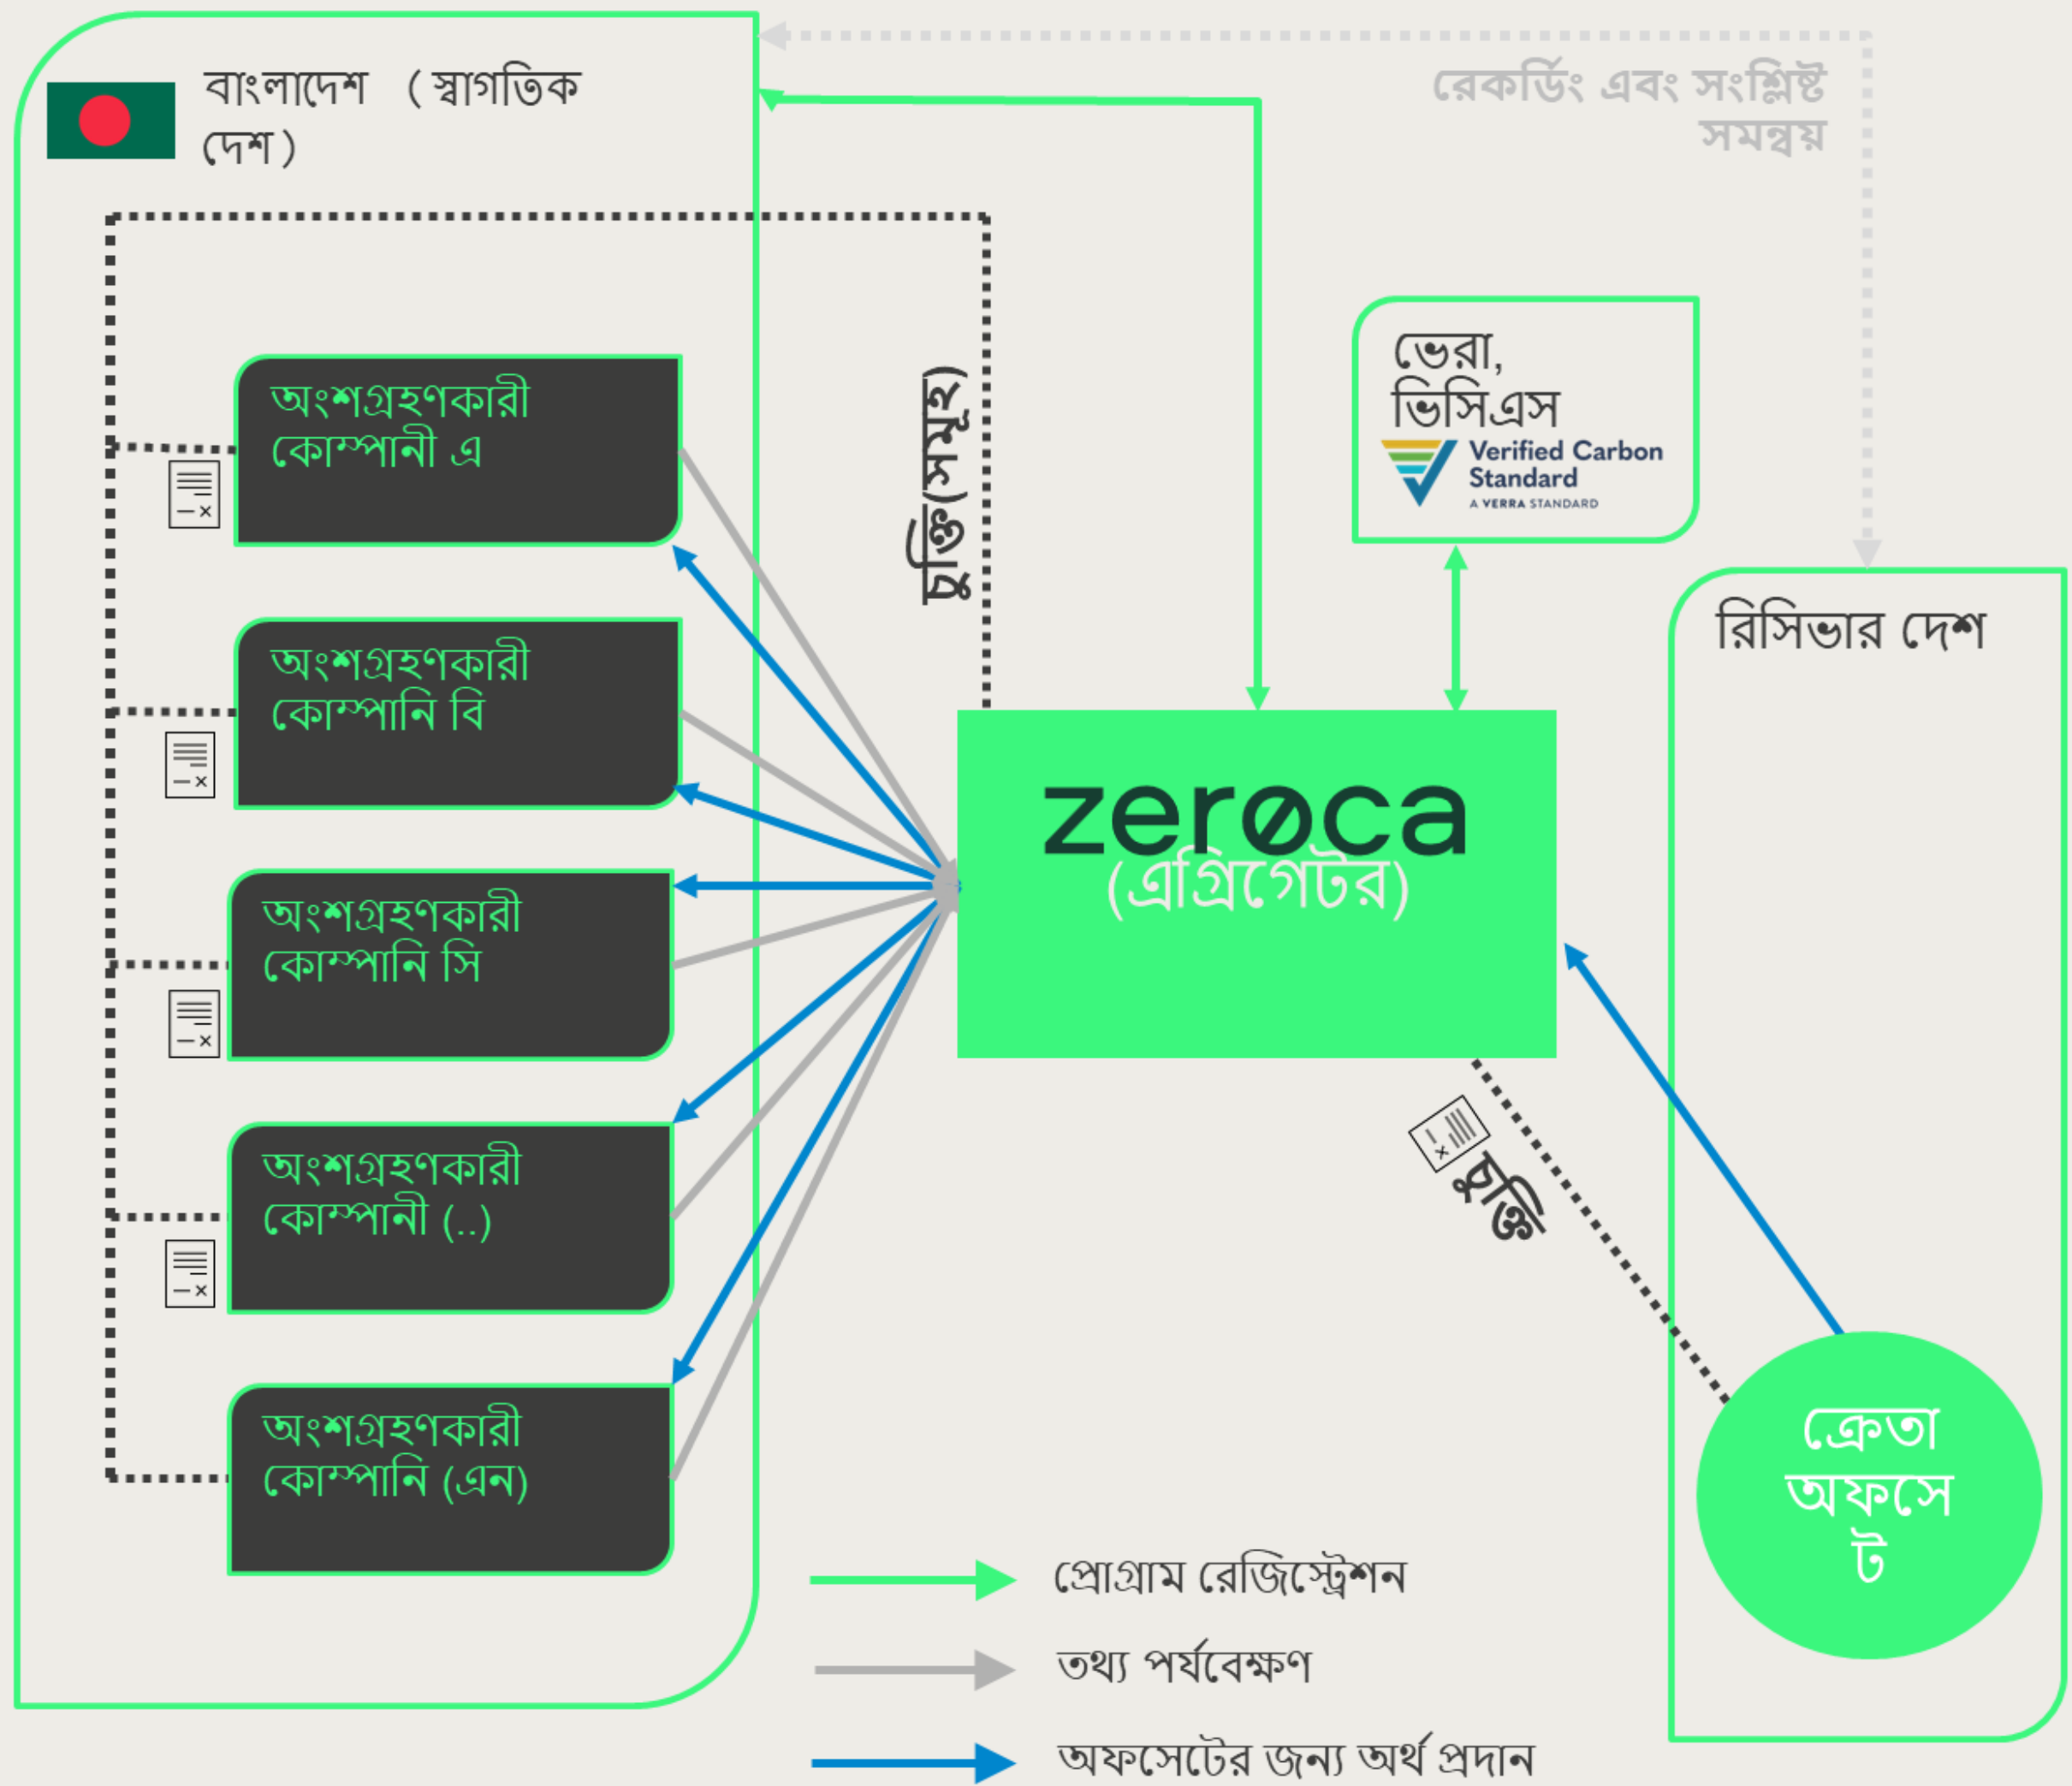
বাংলাদেশ (স্বাগতিক দেশ)

রেকর্ডিং এবং সংশ্লিষ্ট সমন্বয়

অংশগ্রহণকারী কোম্পানী এ

অংশগ্রহণকারী কোম্পানি বি

অংশগ্রহণকারী কোম্পানি সি

অংশগ্রহণকারী কোম্পানী (..)

অংশগ্রহণকারী কোম্পানি (এন)

চুক্তি(সমূহ)

ভেরা, ভিসিএস

Verified Carbon Standard
A VERRA STANDARD

রিসিভার দেশ

zeroca
(এগ্রিগেটর)

চুক্তি

ক্রেতা অফসেট

প্রোগ্রাম রেজিস্ট্রেশন

তথ্য পর্যবেক্ষণ

অফসেটের জন্য অর্থ প্রদান